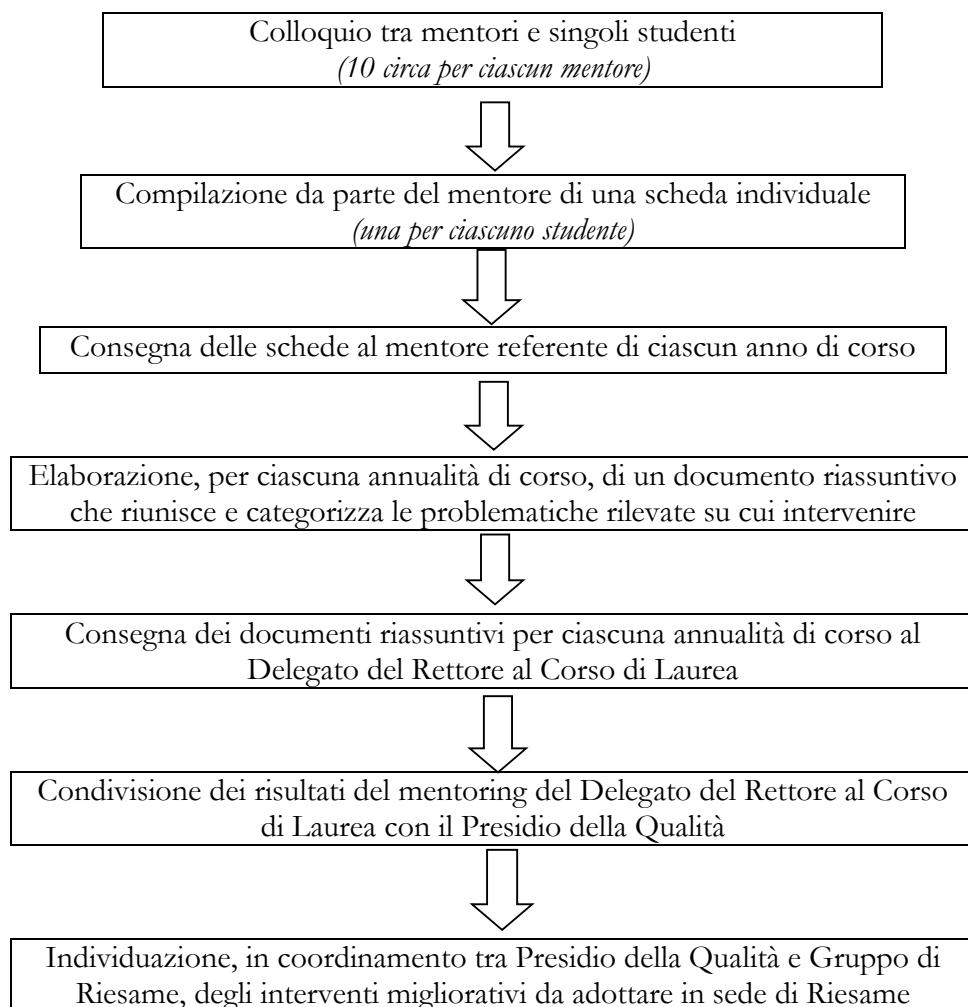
Colloquio tra mentori e singoli studenti
*(10 circa per ciascun mentore)*

Compilazione da parte del mentore di una scheda individuale
*(una per ciascuno studente)*

Consegna delle schede al mentore referente di ciascun anno di corso

Elaborazione, per ciascuna annualità di corso, di un documento riassuntivo che riunisce e categorizza le problematiche rilevate su cui intervenire

Consegna dei documenti riassuntivi per ciascuna annualità di corso al Delegato del Rettore al Corso di Laurea

Condivisione dei risultati del mentoring del Delegato del Rettore al Corso di Laurea con il Presidio della Qualità

Individuazione, in coordinamento tra Presidio della Qualità e Gruppo di Riesame, degli interventi migliorativi da adottare in sede di Riesame